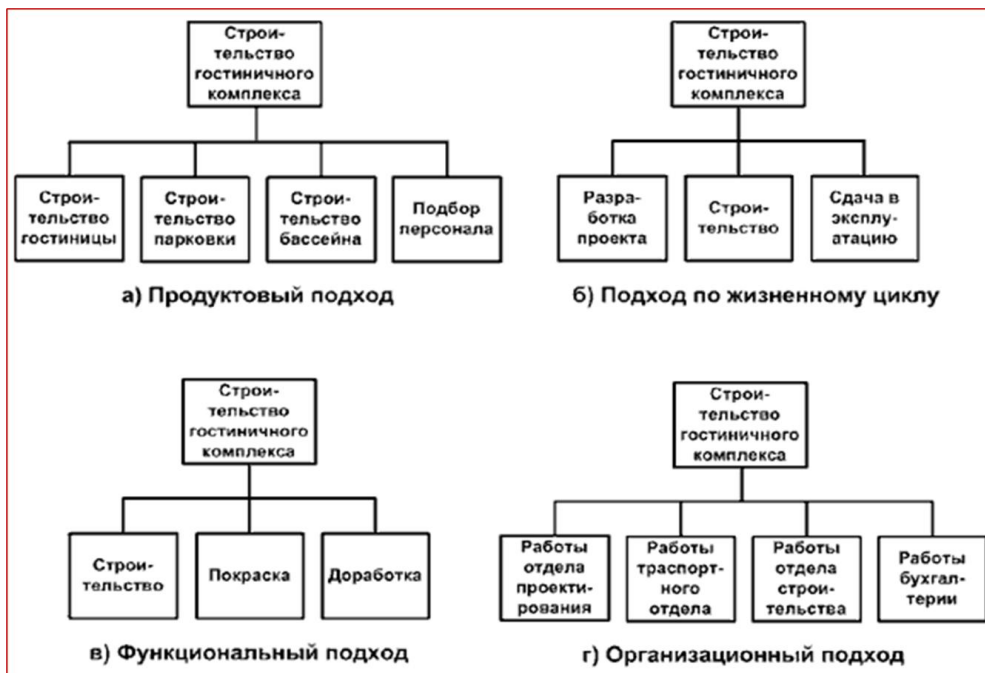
Строительство гостиничного комплекса

Строительство гостиницы

Строительство парковки

Строительство бассейна

Подбор персонала

а) Продуктовый подход

Строительство гостиничного комплекса

Разработка проекта

Строительство

Сдача в эксплуатацию

б) Подход по жизненному циклу

Строительство гостиничного комплекса

Строительство

Покраска

Доработка

в) Функциональный подход

Строительство гостиничного комплекса

Работы отдела проектирования

Работы траспортного отдела

Работы отдела строительства

Работы бухгалтерии

г) Организационный подход